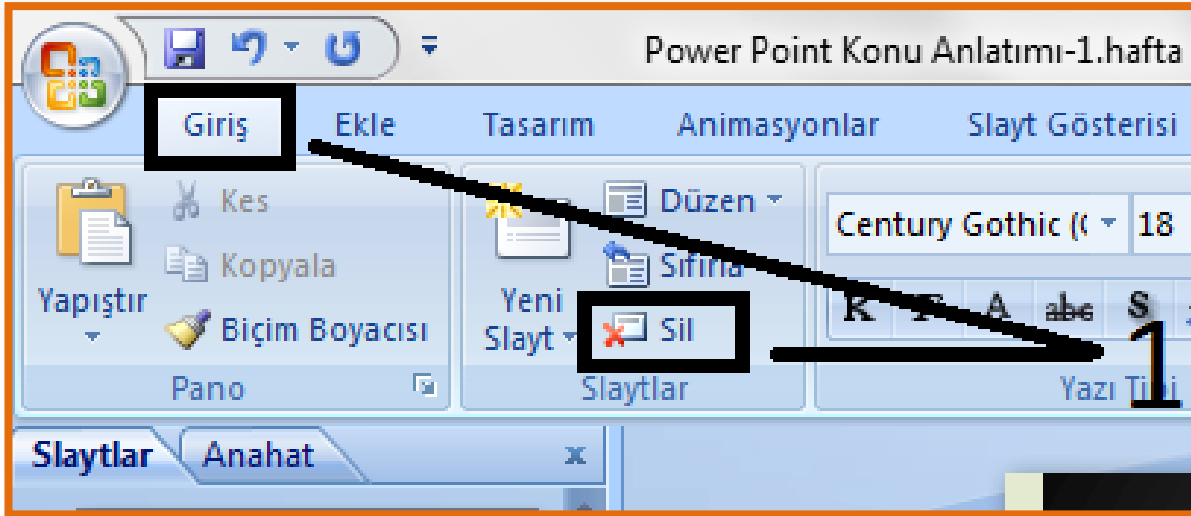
Power Point Konu Anlatımı-1.hafta

Giriş Ekle Tasarım Animasyonlar Slayt Gösterisi

Kes
Kopyala
Yapıştır
Biçim Boyacısı
Pano

Yeni Slayt
Düzen
Sıfırla
Sil
Slaytlar

Century Gothic (
18
K T A abc S
Yazı Tipi

1

Slaytlar Anahat x